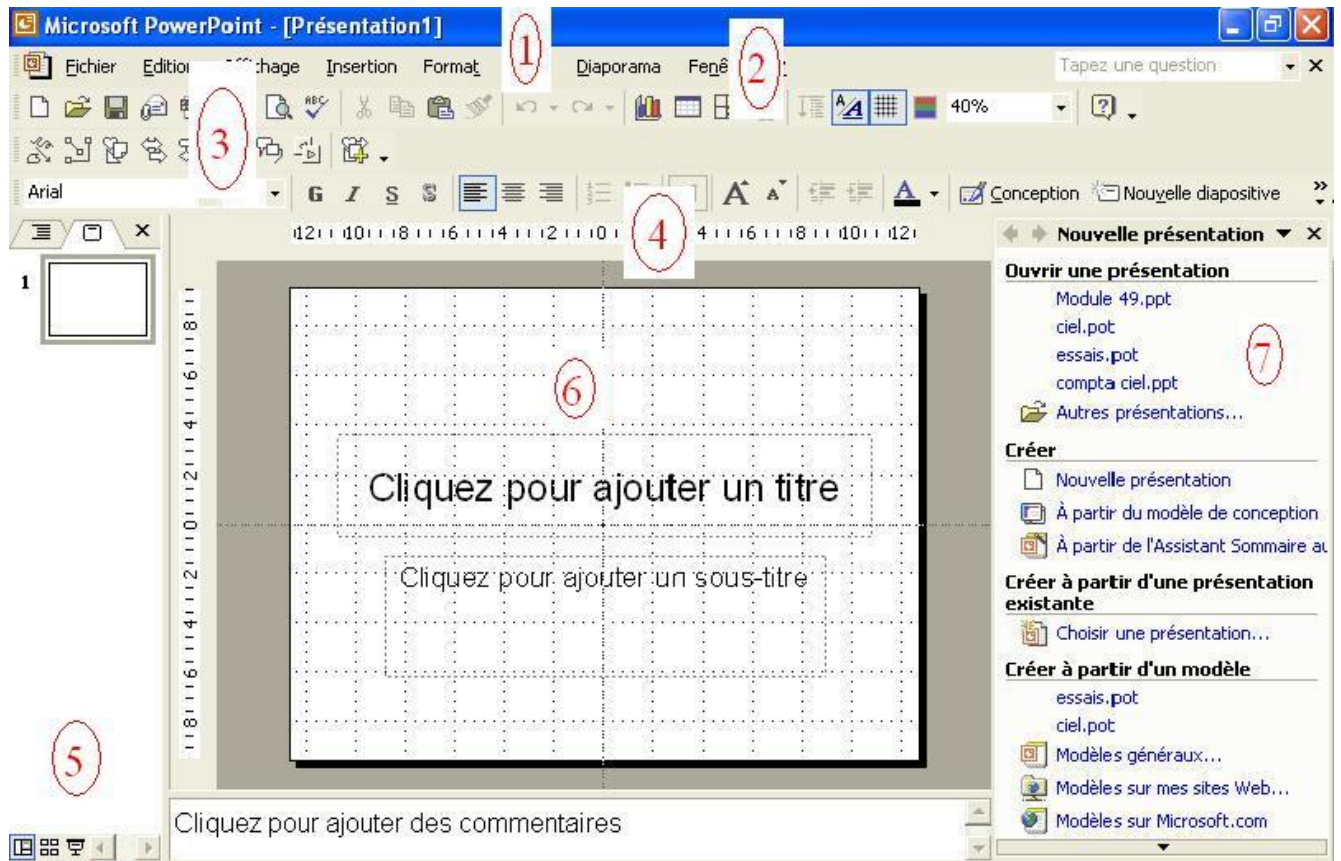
Microsoft PowerPoint - [Présentation1]

1

Fichier Editio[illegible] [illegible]chage Insertion Format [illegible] Diaporama Fenê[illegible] 2 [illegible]

Tapez une question

3

40%

Arial

G I S S

Conception Nouvelle diapositive

4

12 10 8 6 4 2 0 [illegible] 4 6 8 10 12

Nouvelle présentation

Ouvrir une présentation

Module 49.ppt

ciel.pot

essais.pot

compta ciel.ppt

7

Autres présentations...

Créer

Nouvelle présentation

À partir du modèle de conception

À partir de l'Assistant Sommaire au

Créer à partir d'une présentation existante

Choisir une présentation...

Créer à partir d'un modèle

essais.pot

ciel.pot

Modèles généraux...

Modèles sur mes sites Web...

Modèles sur Microsoft.com

1

6

8 6 4 2 0 2 4 6 8

Cliquez pour ajouter un titre

Cliquez pour ajouter un sous-titre

5

Cliquez pour ajouter des commentaires